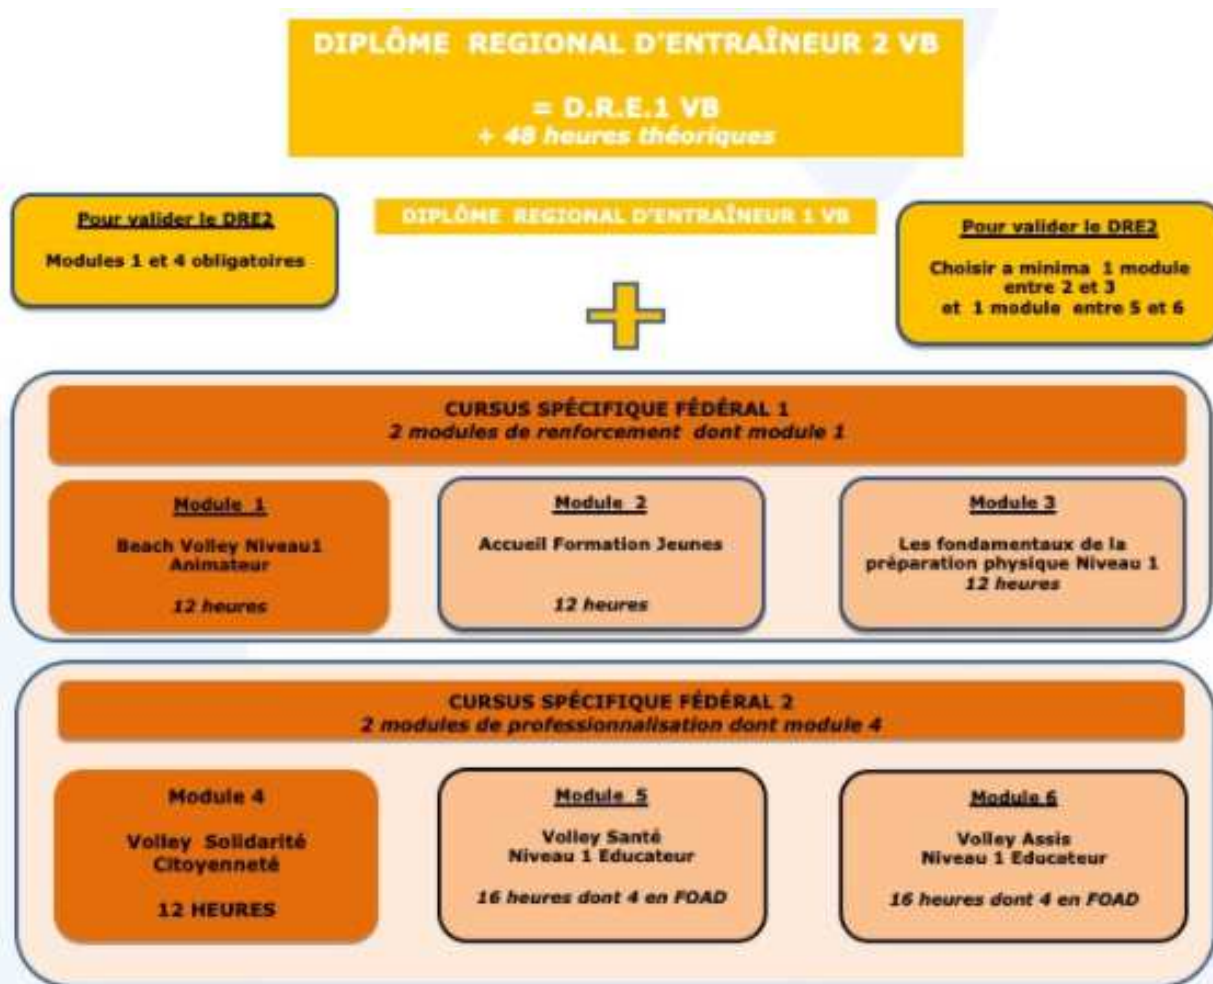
DIPLÔME REGIONAL D'ENTRAÎNEUR 2 VB

= D.R.E.1 VB
+ 48 heures théoriques

Pour valider le DRE2

Modules 1 et 4 obligatoires

DIPLÔME REGIONAL D'ENTRAÎNEUR 1 VB

Pour valider le DRE2

Choisir a minima 1 module entre 2 et 3
et 1 module entre 5 et 6

CURSUS SPÉCIFIQUE FÉDÉRAL 1
2 modules de renforcement dont module 1

Module 1

Beach Volley Niveau1 Animateur

12 heures

Module 2

Accueil Formation Jeunes

12 heures

Module 3

Les fondamentaux de la préparation physique Niveau 1
12 heures

CURSUS SPÉCIFIQUE FÉDÉRAL 2
2 modules de professionnalisation dont module 4

Module 4

Volley Solidarité Citoyenneté

12 HEURES

Module 5

Volley Santé
Niveau 1 Educateur

16 heures dont 4 en FOAD

Module 6

Volley Assis
Niveau 1 Educateur

16 heures dont 4 en FOAD